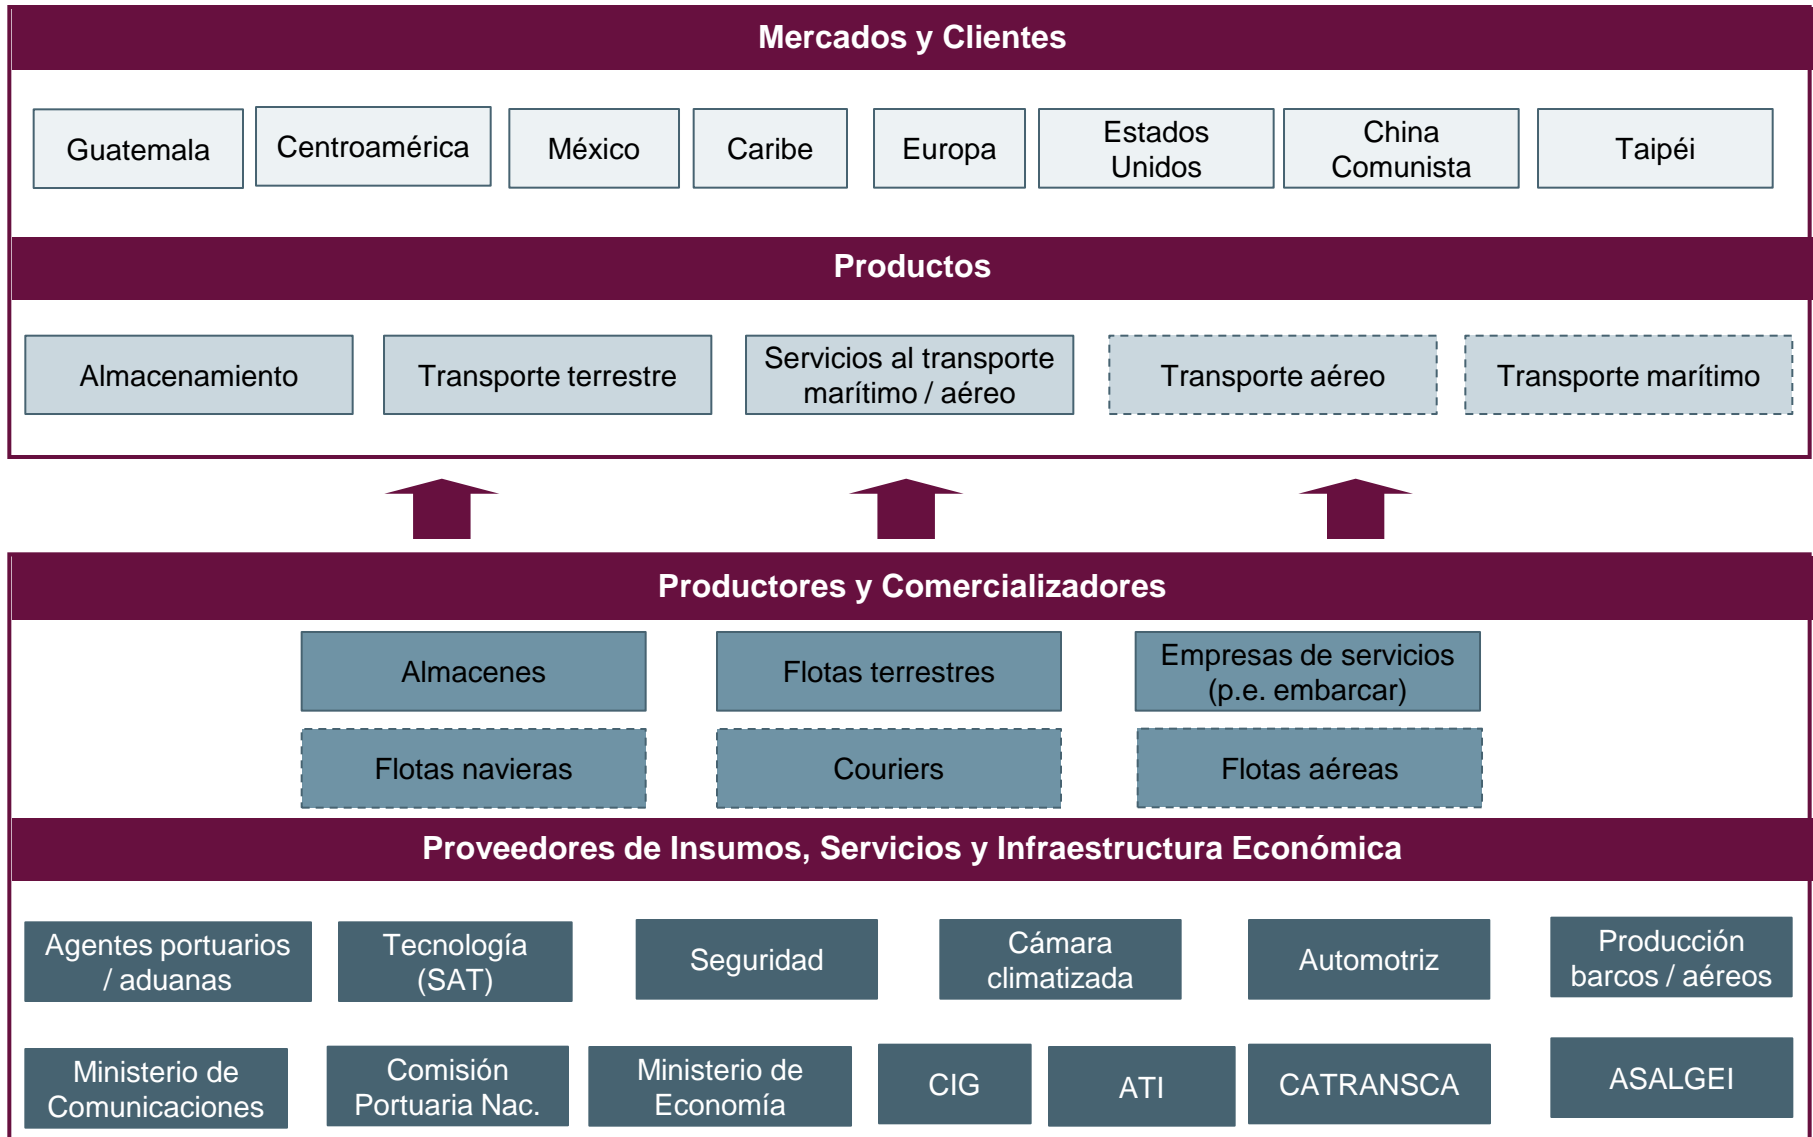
Mercados y Clientes

Guatemala

Centroamérica

México

Caribe

Europa

Estados Unidos

China Comunista

Taipéi

Productos

Almacenamiento

Transporte terrestre

Servicios al transporte marítimo / aéreo

Transporte aéreo

Transporte marítimo

Productores y Comercializadores

Almacenes

Flotas terrestres

Empresas de servicios (p.e. embarcar)

Flotas navieras

Couriers

Flotas aéreas

Proveedores de Insumos, Servicios y Infraestructura Económica

Agentes portuarios / aduanas

Tecnología (SAT)

Seguridad

Cámara climatizada

Automotriz

Producción barcos / aéreos

Ministerio de Comunicaciones

Comisión Portuaria Nac.

Ministerio de Economía

CIG

ATI

CATRANSCA

ASALGEI